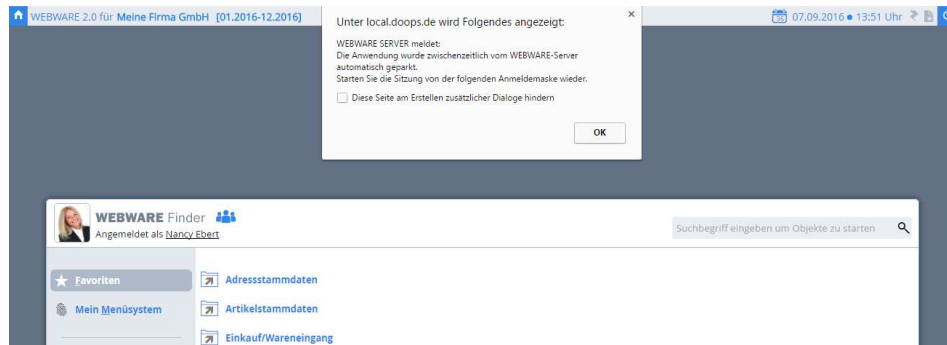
WEBWARE 2.0 für Meine Firma GmbH [01.2016-12.2016]

07.09.2016 • 13:51 Uhr

Unter local.doops.de wird Folgendes angezeigt:

×

WEBWARE SERVER meldet:
Die Anwendung wurde zwischenzeitlich vom WEBWARE-Server automatisch geparkt.
Starten Sie die Sitzung von der folgenden Anmeldemaske wieder.

Diese Seite am Erstellen zusätzlicher Dialoge hindern

OK

WEBWARE Finder
Angemeldet als Nancy Ebert

Suchbegriff eingeben um Objekte zu starten

Favoriten

Mein Menüsystem

Adressstammdaten

Artikelstammdaten

Einkauf/Wareneingang